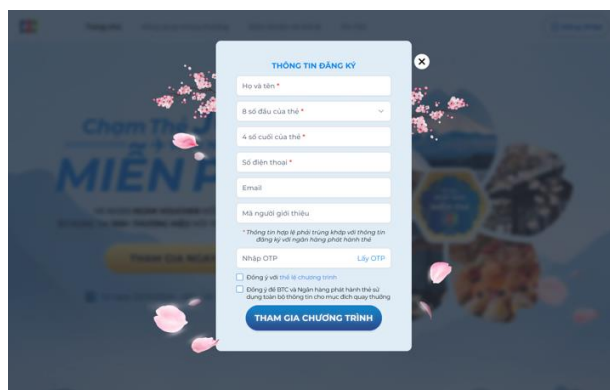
THÔNG TIN ĐĂNG KÝ

Họ và tên *

8 số đầu của thẻ *

4 số cuối của thẻ *

Số điện thoại *

Email

Mã người giới thiệu

* Thông tin hợp lệ phải trùng khớp với thông tin đăng ký với ngân hàng phát hành thẻ

Nhập OTP

Lấy OTP

Đồng ý với thể lệ chương trình

Đồng ý để BTC và Ngân hàng phát hành thẻ sử dụng toàn bộ thông tin cho mục đích quay thưởng

THAM GIA CHƯƠNG TRÌNH

Chạm Thẻ

MIỄN P

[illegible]